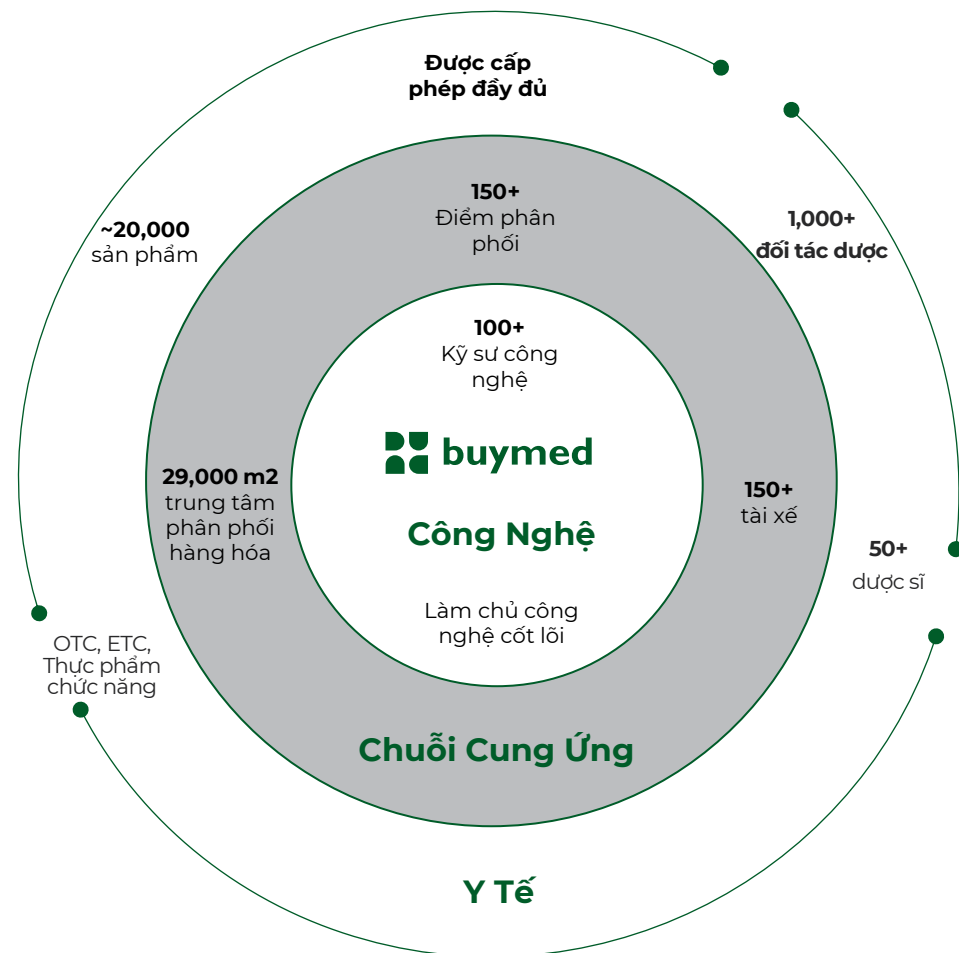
Được cấp phép đầy đủ

~20,000
sản phẩm

1,000+
đối tác dược

150+
Điểm phân phối

100+
Kỹ sư công nghệ

buymed

Công Nghệ

29,000 m2
trung tâm phân phối hàng hóa

150+
tài xế

50+
dược sĩ

Làm chủ công nghệ cốt lõi

OTC, ETC, Thực phẩm chức năng

Chuỗi Cung Ứng

Y Tế